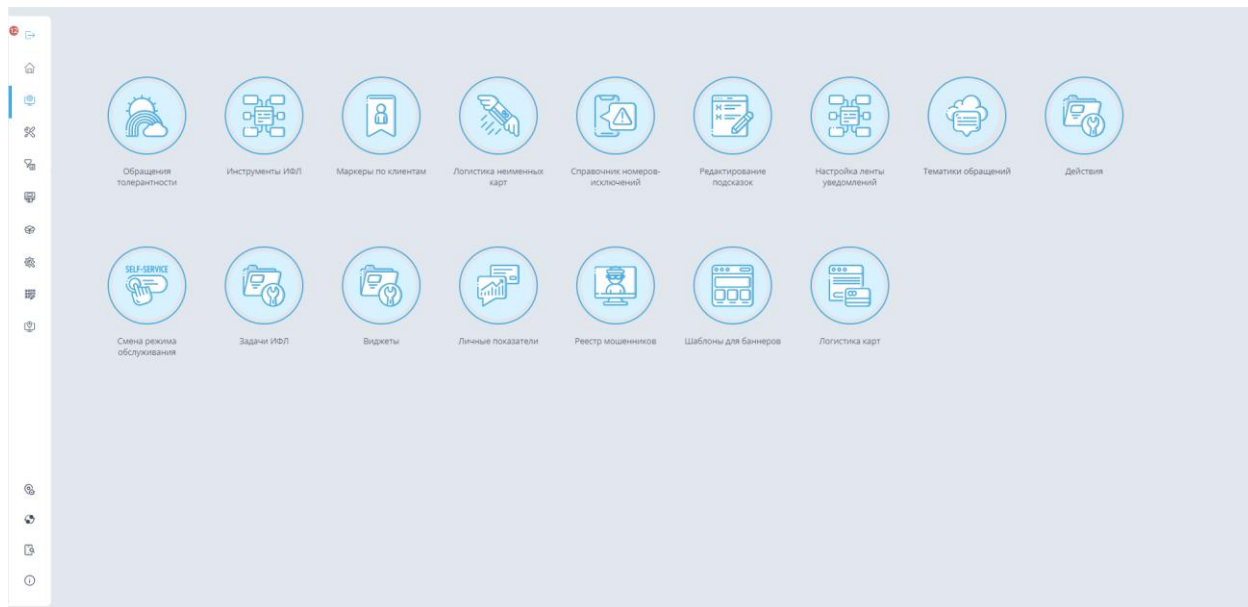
Обращения толерантности

Инструменты ИФЛ

Маркеры по клиентам

Логистика неименных карт

Справочник номеров-исключений

Редактирование подсказок

Настройка ленты уведомлений

Тематики обращений

Действия

SELF-SERVICE

Смена режима обслуживания

Задачи ИФЛ

Виджеты

Личные показатели

Реестр мошенников

Шаблоны для баннеров

Логистика карт